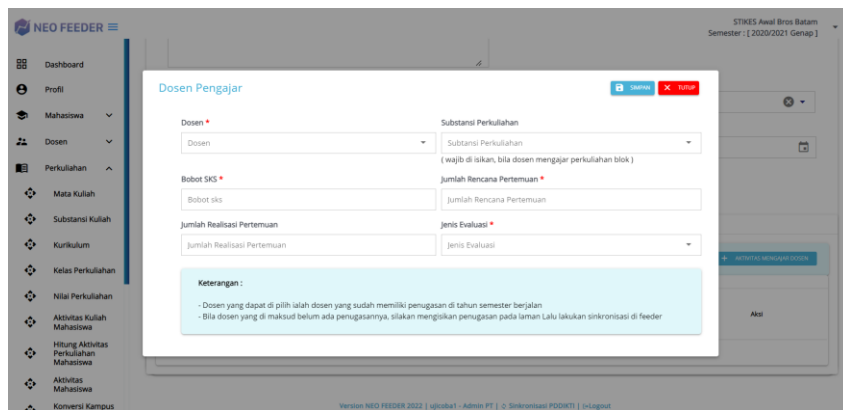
NEO FEEDER

STIKES Awal Bros Batam
Semester : [ 2020/2021 Genap ]

Dashboard
Profil
Mahasiswa
Dosen
Perkuliahan
Mata Kuliah
Substansi Kuliah
Kurikulum
Kelas Perkuliahan
Nilai Perkuliahan
Aktivitas Kuliah Mahasiswa
Hitung Aktivitas Perkuliahan Mahasiswa
Aktivitas Mahasiswa
Konversi Kampus

Dosen Pengajar

SIMPAN
TUTUP

Dosen *
Dosen

Substansi Perkuliahan
Subtansi Perkuliahan
( wajib di isikan, bila dosen mengajar perkuliahan blok )

Bobot SKS *
Bobot sks

Jumlah Rencana Pertemuan *
Jumlah Rencana Pertemuan

Jumlah Realisasi Pertemuan
Jumlah Realisasi Pertemuan

Jenis Evaluasi *
Jenis Evaluasi

Keterangan :

- Dosen yang dapat di pilih ialah dosen yang sudah memiliki penugasan di tahun semester berjalan
- Bila dosen yang di maksud belum ada penugasannya, silakan mengisikan penugasan pada laman Lalu lakukan sinkronisasi di feeder

+ AKTIVITAS MENGAJAR DOSEN

Aksi

Version NEO FEEDER 2022 | ujicoba1 - Admin PT | Sinkronisasi PDDIKTI | Logout